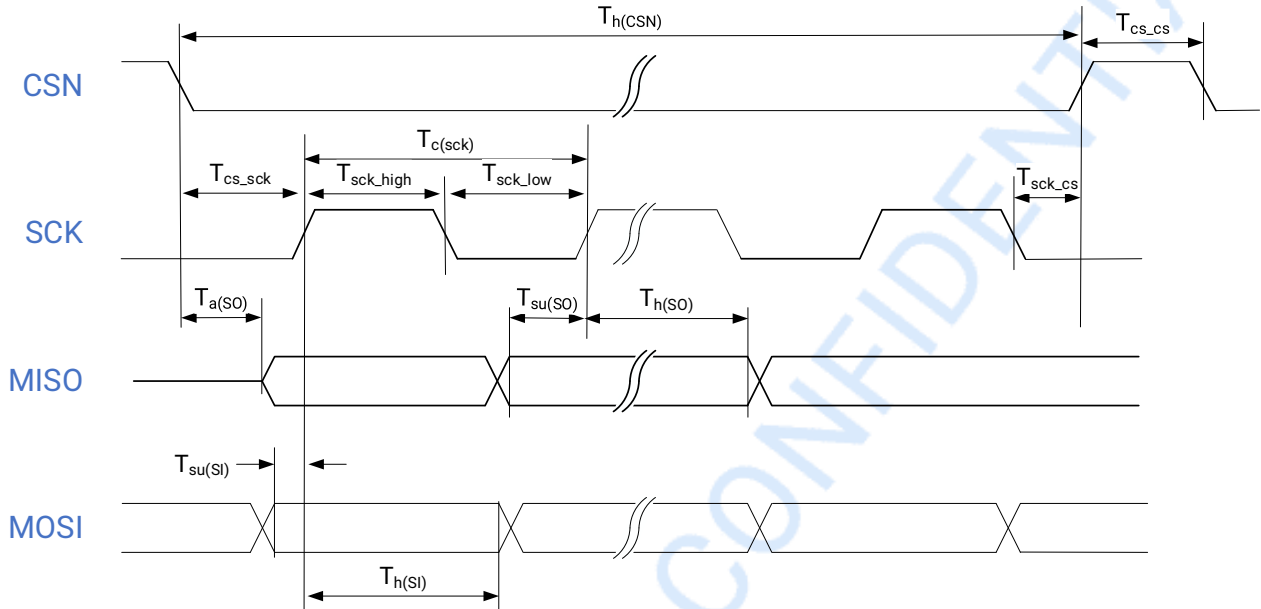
$T_{h(CSN)}$

$T_{cs\_cs}$

CSN

$T_{c(sck)}$

$T_{cs\_sck}$

$T_{sck\_high}$

$T_{sck\_low}$

$T_{sck\_cs}$

SCK

$T_{a(SO)}$

$T_{su(SO)}$

$T_{h(SO)}$

MISO

$T_{su(SI)}$

MOSI

$T_{h(SI)}$

CONFIDENTIAL